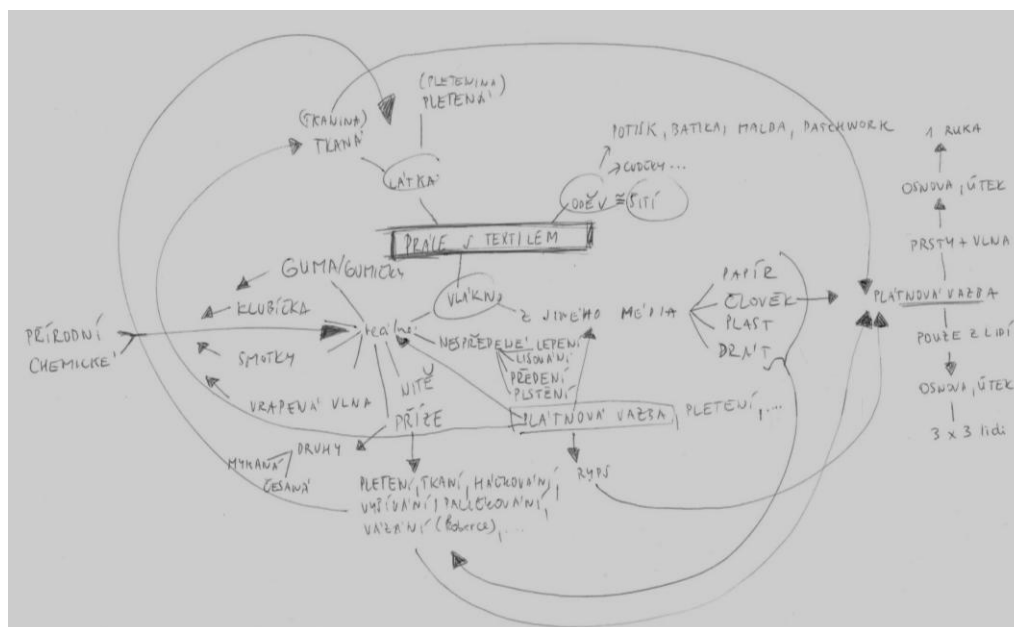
(PLETENINA)
PLETENÁ

(TKANINA)
TKANÁ

LÁTKA

POTISK, BATIKA, MALBA, PATCHWORK

→ ODĚVY...

ODĚV ≅ ŠITÍ

PRÁCE S TEXTILEM

GUMA/GUMIČKY

KLUBÍČKA

PŘÍRODNÍ
CHEMICKÉ

SMOTKY

VRAPENÁ VLNA

textilní

NITĚ

VLÁKNO

Z JINÉHO MÉDIA

NESPŘEDENÉ: LEPENÍ
LISOVÁNÍ
PŘEDENÍ
PLSTĚNÍ

PAPÍR
ČLOVĚK
PLAST
DRÁT

PŘÍZE

DRUHY
MYKANÁ
ČESANÁ

PLÁTNOVÁ VAZBA, PLETENÍ, ...

RYPS

PLETENÍ, TKANÍ, HÁČKOVÁNÍ,
VYŠÍVÁNÍ, PALIČKOVÁNÍ,
VÁZÁNÍ (Koberce), ...

1 RUKA
OSNOVA, ÚTEK
PRSTY + VLNA
PLÁTNOVÁ VAZBA
POUZE Z LIDÍ
OSNOVA, ÚTEK
3 x 3 lidi